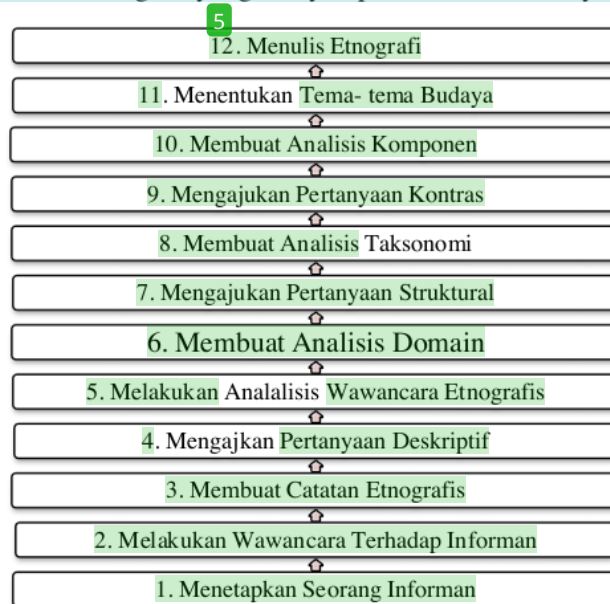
5

12. Menulis Etnografi

11. Menentukan Tema- tema Budaya

10. Membuat Analisis Komponen

9. Mengajukan Pertanyaan Kontras

8. Membuat Analisis Taksonomi

7. Mengajukan Pertanyaan Struktural

6. Membuat Analisis Domain

5. Melakukan Analalisis Wawancara Etnografis

4. Mengajkan Pertanyaan Deskriptif

3. Membuat Catatan Etnografis

2. Melakukan Wawancara Terhadap Informan

1. Menetapkan Seorang Informan